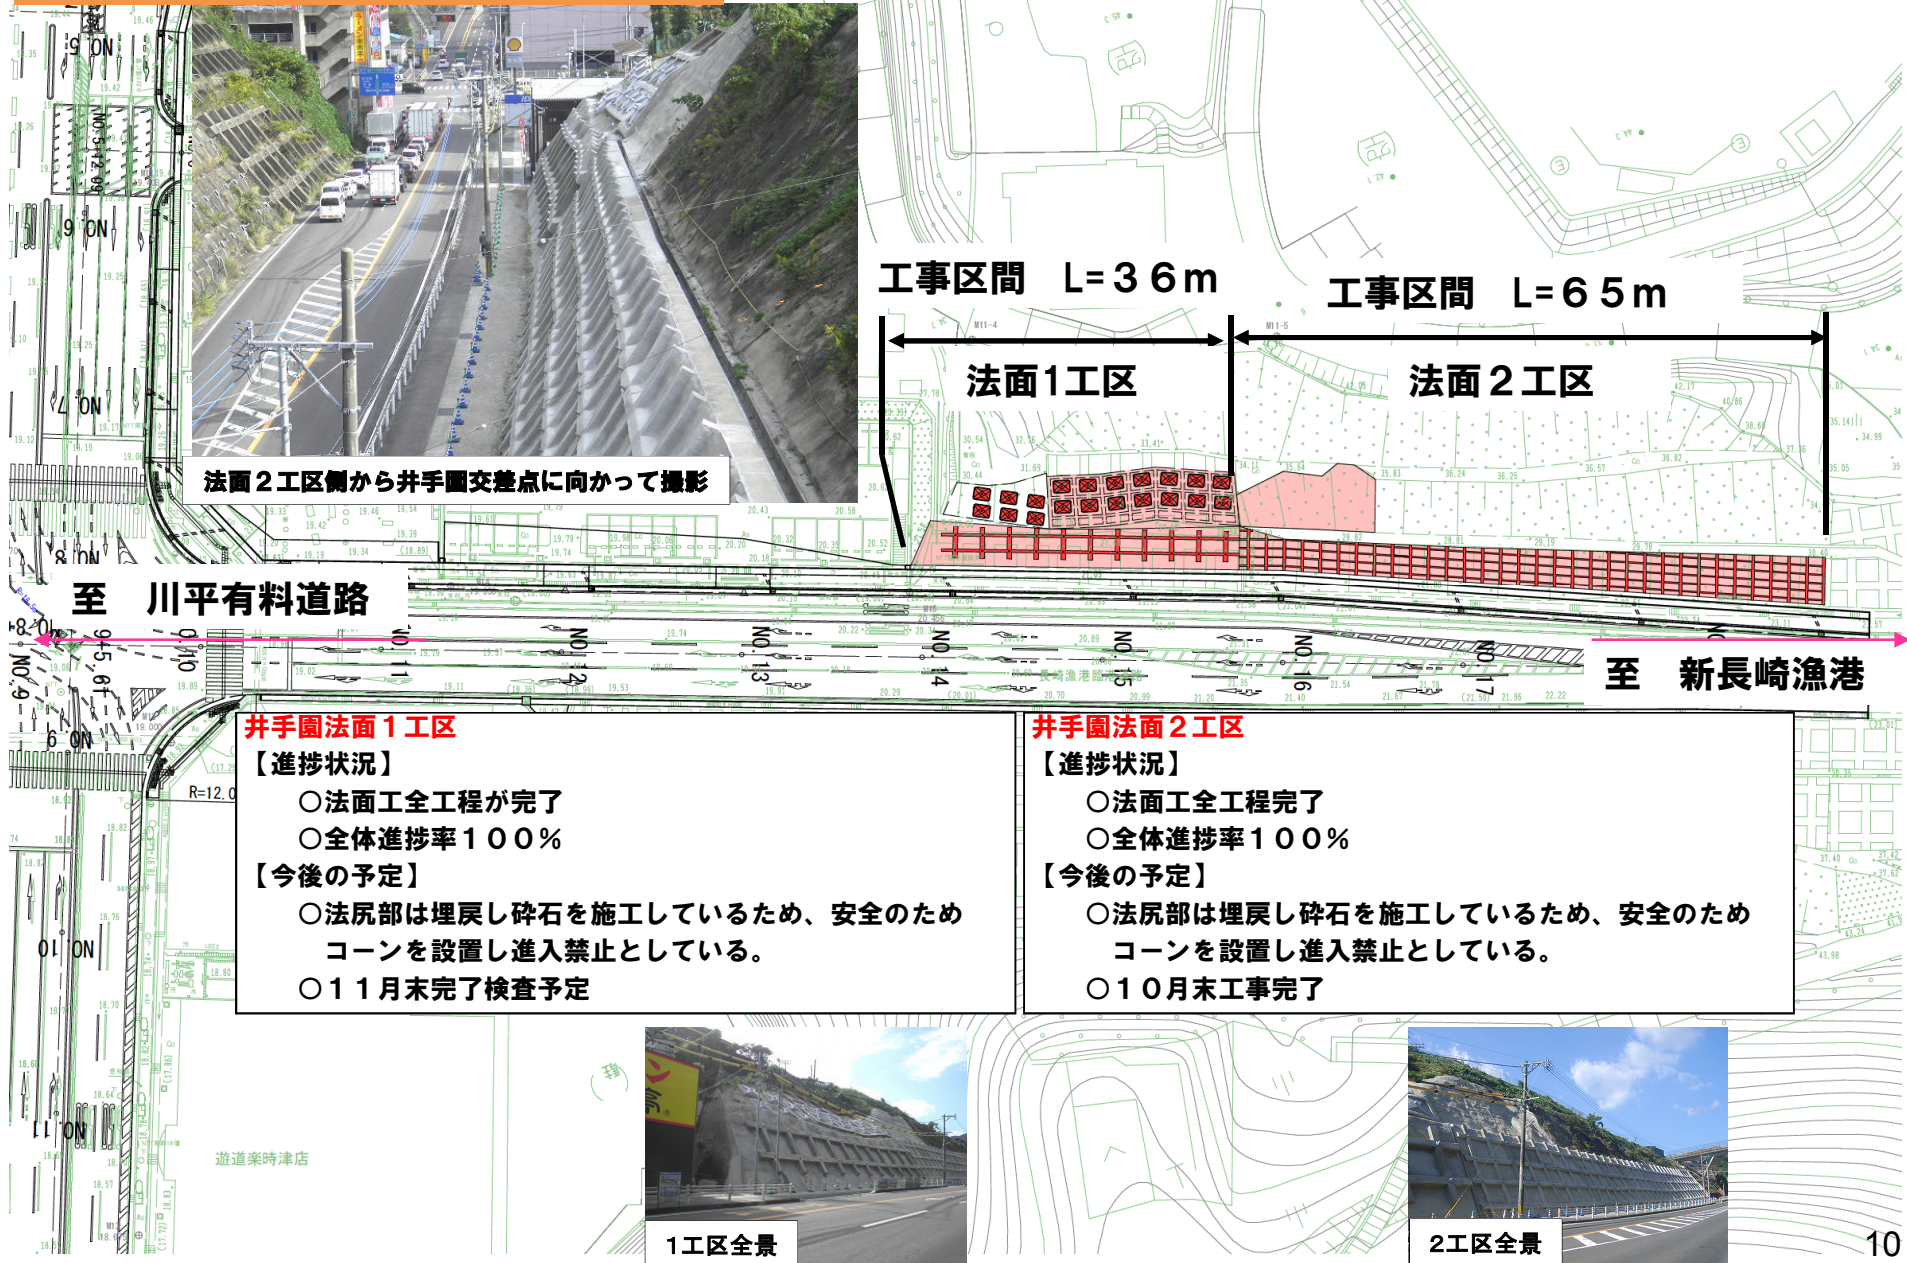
法面２工区側から井手園交差点に向かって撮影

工事区間　L=３６m

工事区間　L=６５m

法面1工区

法面２工区

至　川平有料道路

至　新長崎漁港

井手園法面１工区
【進捗状況】
○法面工全工程が完了
○全体進捗率１００％
【今後の予定】
○法尻部は埋戻し砕石を施工しているため、安全のためコーンを設置し進入禁止としている。
○１１月末完了検査予定

井手園法面２工区
【進捗状況】
○法面工全工程完了
○全体進捗率１００％
【今後の予定】
○法尻部は埋戻し砕石を施工しているため、安全のためコーンを設置し進入禁止としている。
○１０月末工事完了

1工区全景

2工区全景

10